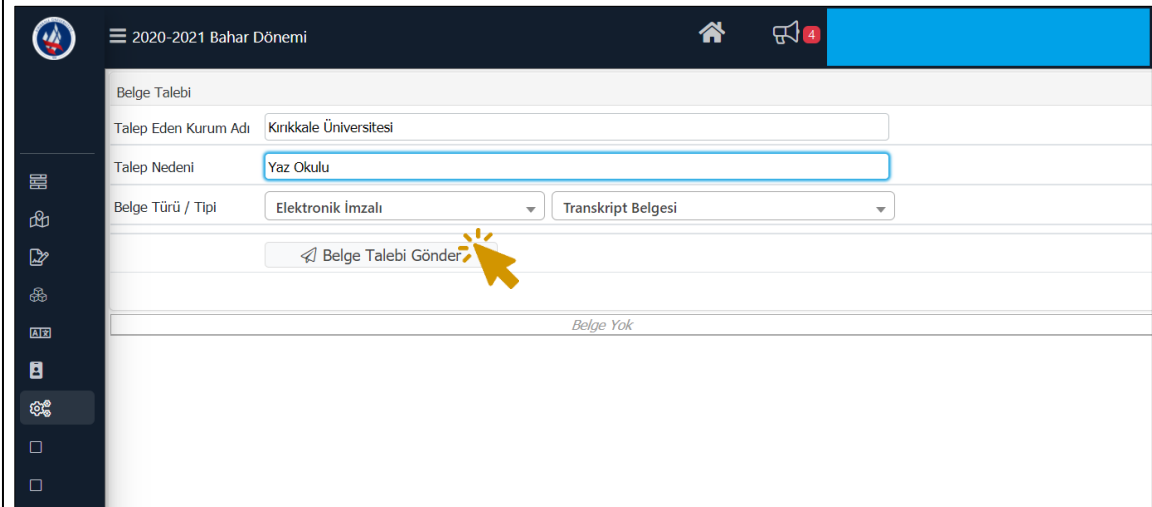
2020-2021 Bahar Dönemi

4

Belge Talebi

| Talep Eden Kurum Adı | Kırıkkale Üniversitesi |
|---|---|
| Talep Nedeni | Yaz Okulu |
| Belge Türü / Tipi | Elektronik İmzalı / Transkript Belgesi |

Belge Talebi Gönder

Belge Yok